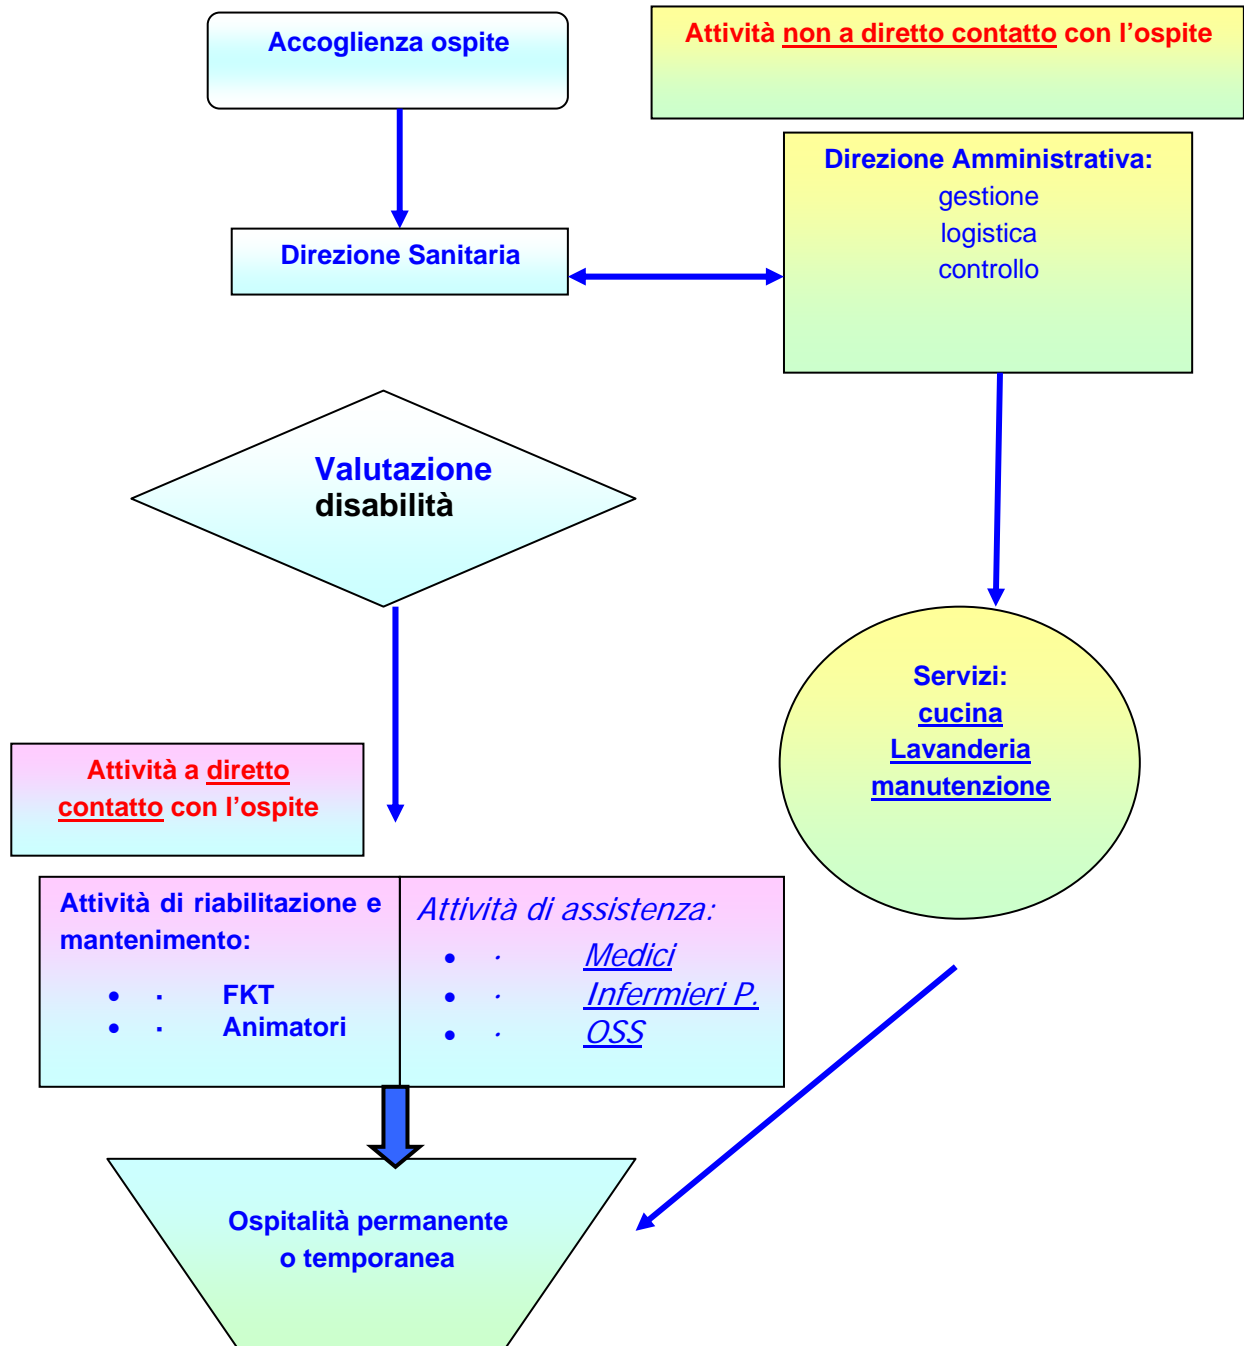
Accoglienza ospite

Attività non a diretto contatto con l’ospite

Direzione Amministrativa:
gestione
logistica
controllo

Direzione Sanitaria

Valutazione
disabilità

Servizi:
cucina
Lavanderia
manutenzione

Attività a diretto contatto con l’ospite

Attività di riabilitazione e mantenimento:
- FKT
- Animatori

Attività di assistenza:
- Medici
- Infermieri P.
- OSS

Ospitalità permanente
o temporanea